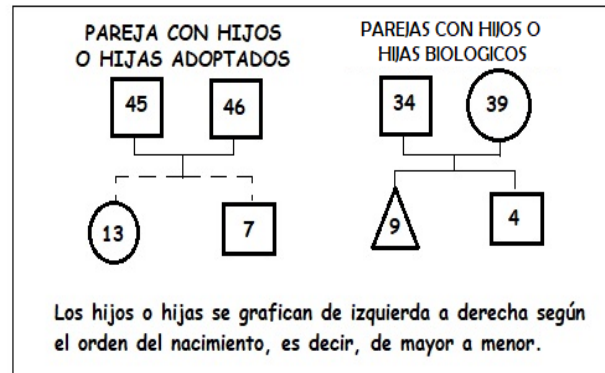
PAREJA CON HIJOS O HIJAS ADOPTADOS

45

46

13

7

PAREJAS CON HIJOS O HIJAS BIOLOGICOS

34

39

9

4

Los hijos o hijas se grafican de izquierda a derecha según el orden del nacimiento, es decir, de mayor a menor.